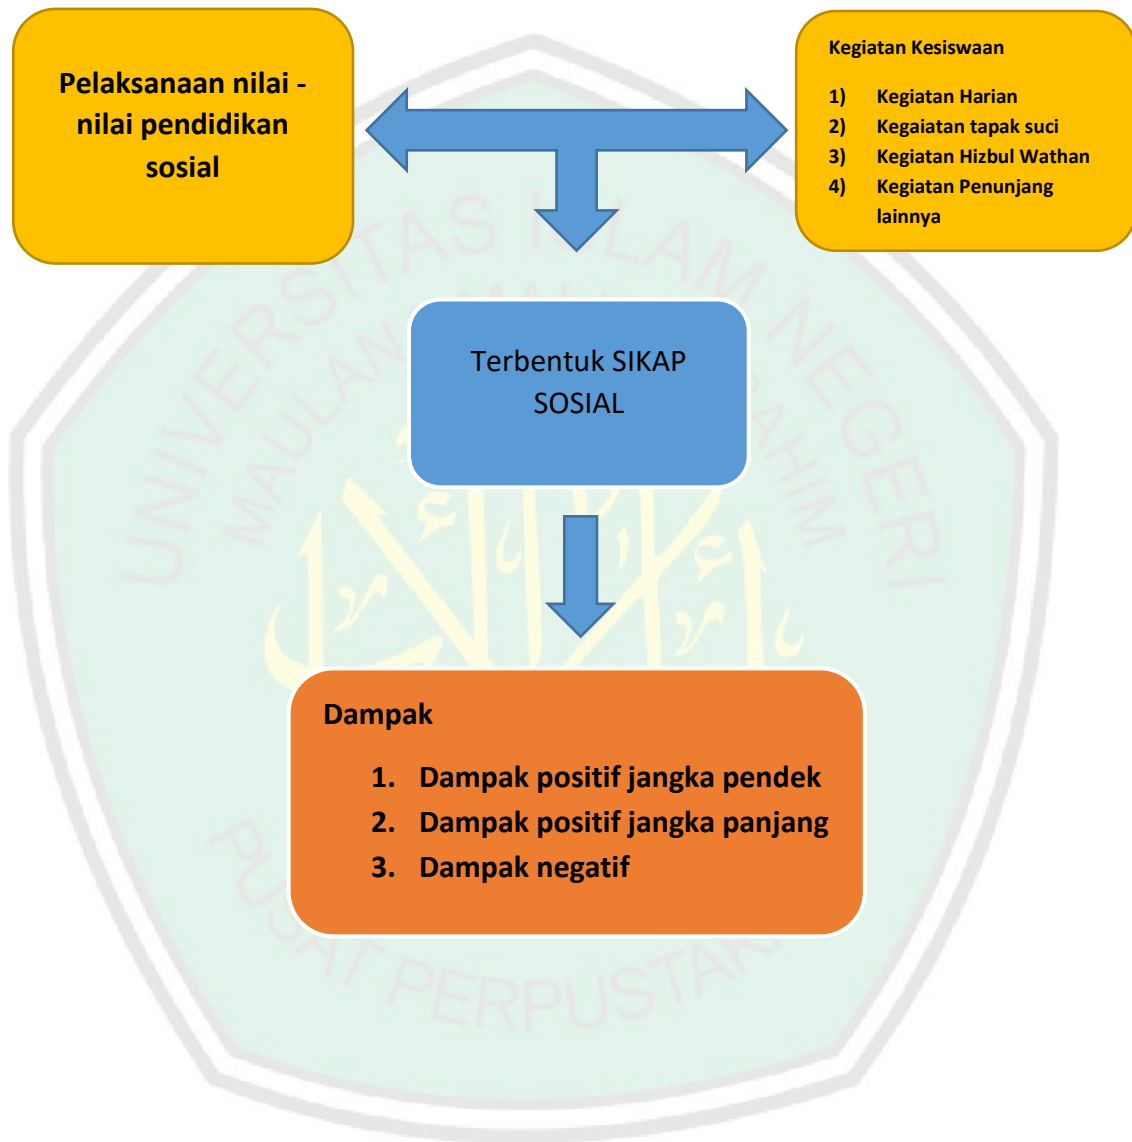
Pelaksanaan nilai - nilai pendidikan sosial

Kegiatan Kesiswaan

1) Kegiatan Harian
2) Kegaiatan tapak suci
3) Kegiatan Hizbul Wathan
4) Kegiatan Penunjang lainnya

Terbentuk SIKAP SOSIAL

Dampak

1. Dampak positif jangka pendek
2. Dampak positif jangka panjang
3. Dampak negatif

UNIVERSITAS ISLAM NEGERI MAULANA MALIK IBRAHIM

PUSAT PERPUSTAKAAN